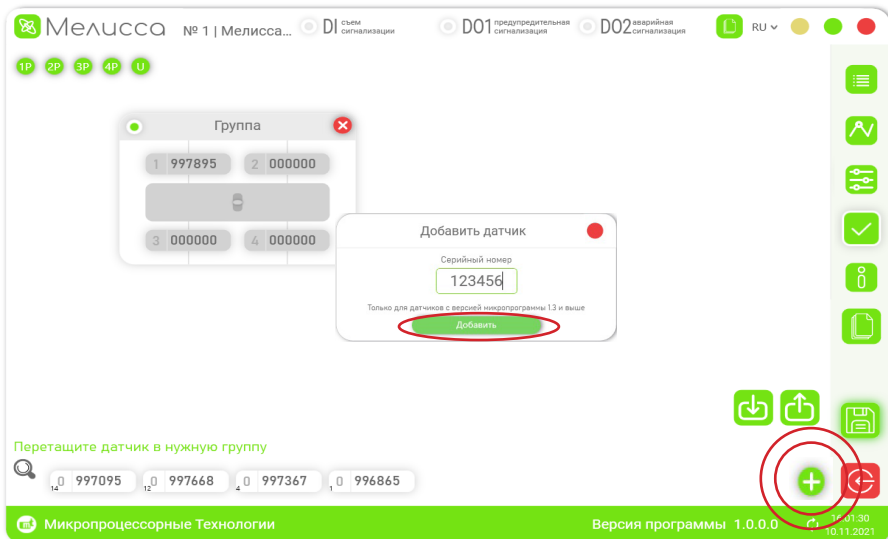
Мелисса
№ 1 | Мелисса...
DI съем сигнализации
DO1 предупредительная сигнализация
DO2 аварийная сигнализация
RU

1P 2P 3P 4P U

Группа
1 997895
2 000000
3 000000
4 000000

Добавить датчик
Серийный номер
123456
Только для датчиков с версией микропрограммы 1.3 и выше
Добавить

Перетащите датчик в нужную группу

14 0 997095
12 0 997668
4 0 997367
1 0 996865

Микропроцессорные Технологии
Версия программы 1.0.0.0
10:01:30
10.11.2021